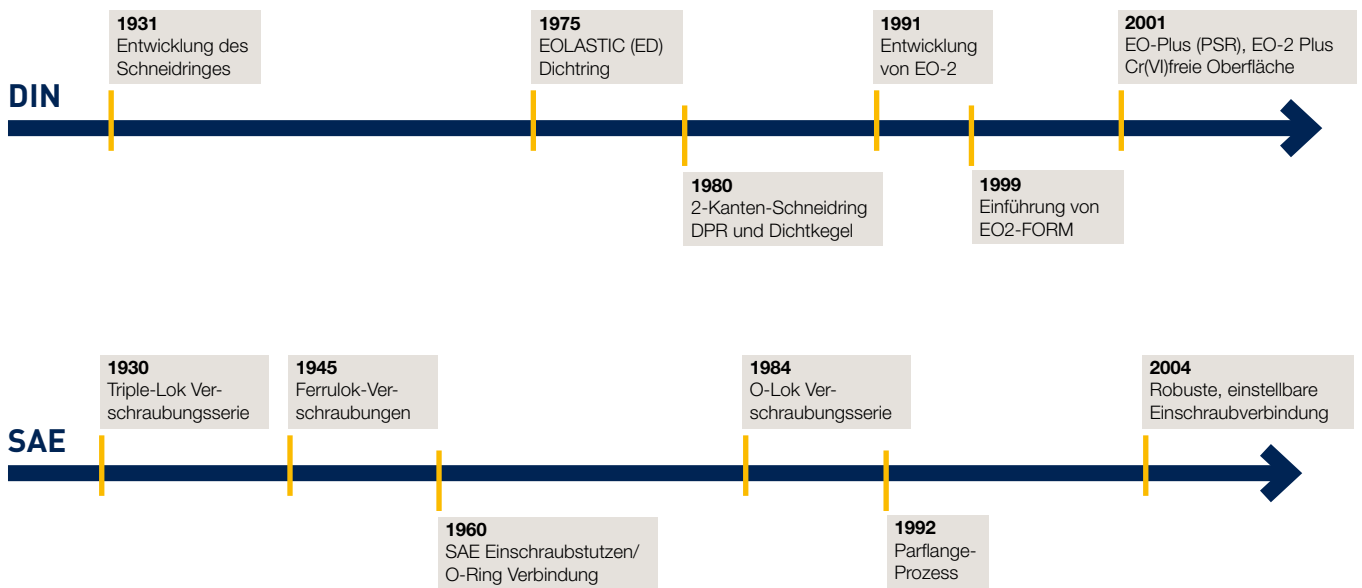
DIN

1931
Entwicklung des Schneidringes

1975
EOLASTIC (ED) Dichtring

1980
2-Kanten-Schneidring DPR und Dichtkegel

1991
Entwicklung von EO-2

1999
Einführung von EO2-FORM

2001
EO-Plus (PSR), EO-2 Plus Cr(VI)freie Oberfläche

SAE

1930
Triple-Lok Verschraubungsserie

1945
Ferrulok-Verschraubungen

1960
SAE Einschraubstutzen/ O-Ring Verbindung

1984
O-Lok Verschraubungsserie

1992
Parflange-Prozess

2004
Robuste, einstellbare Einschraubverbindung